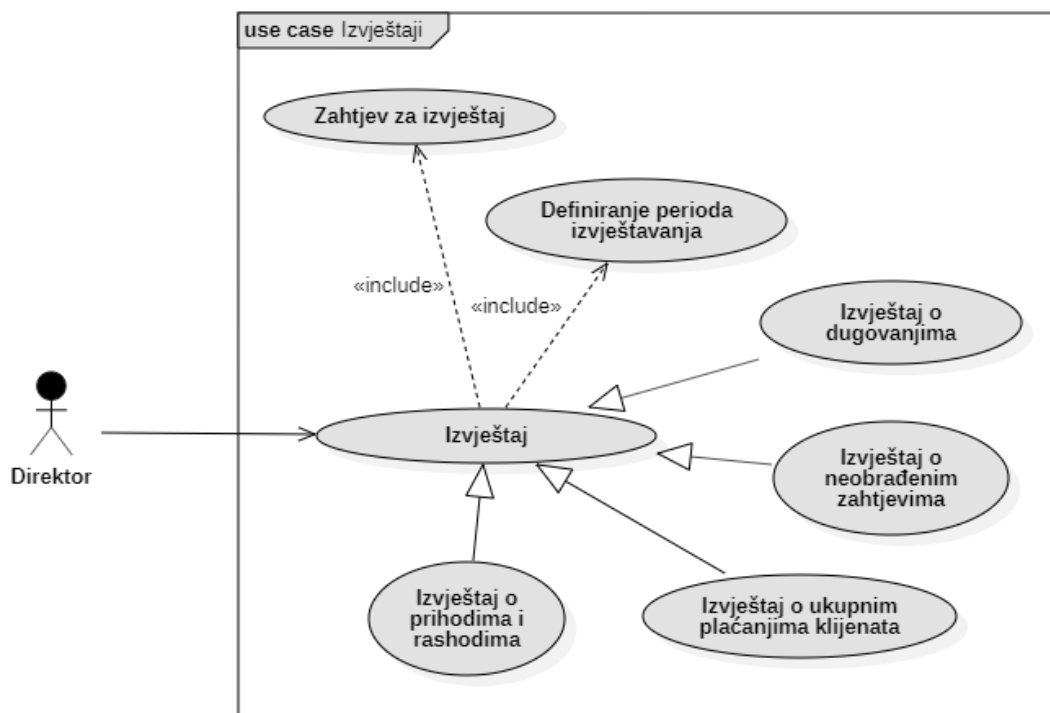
use case Izvještaji

Zahtjev za izvještaj

Definiranje perioda izvještavanja

«include»

«include»

Izvještaj o dugovanjima

Direktor

Izvještaj

Izvještaj o neobrađenim zahtjevima

Izvještaj o prihodima i rashodima

Izvještaj o ukupnim plaćanjima klijenata